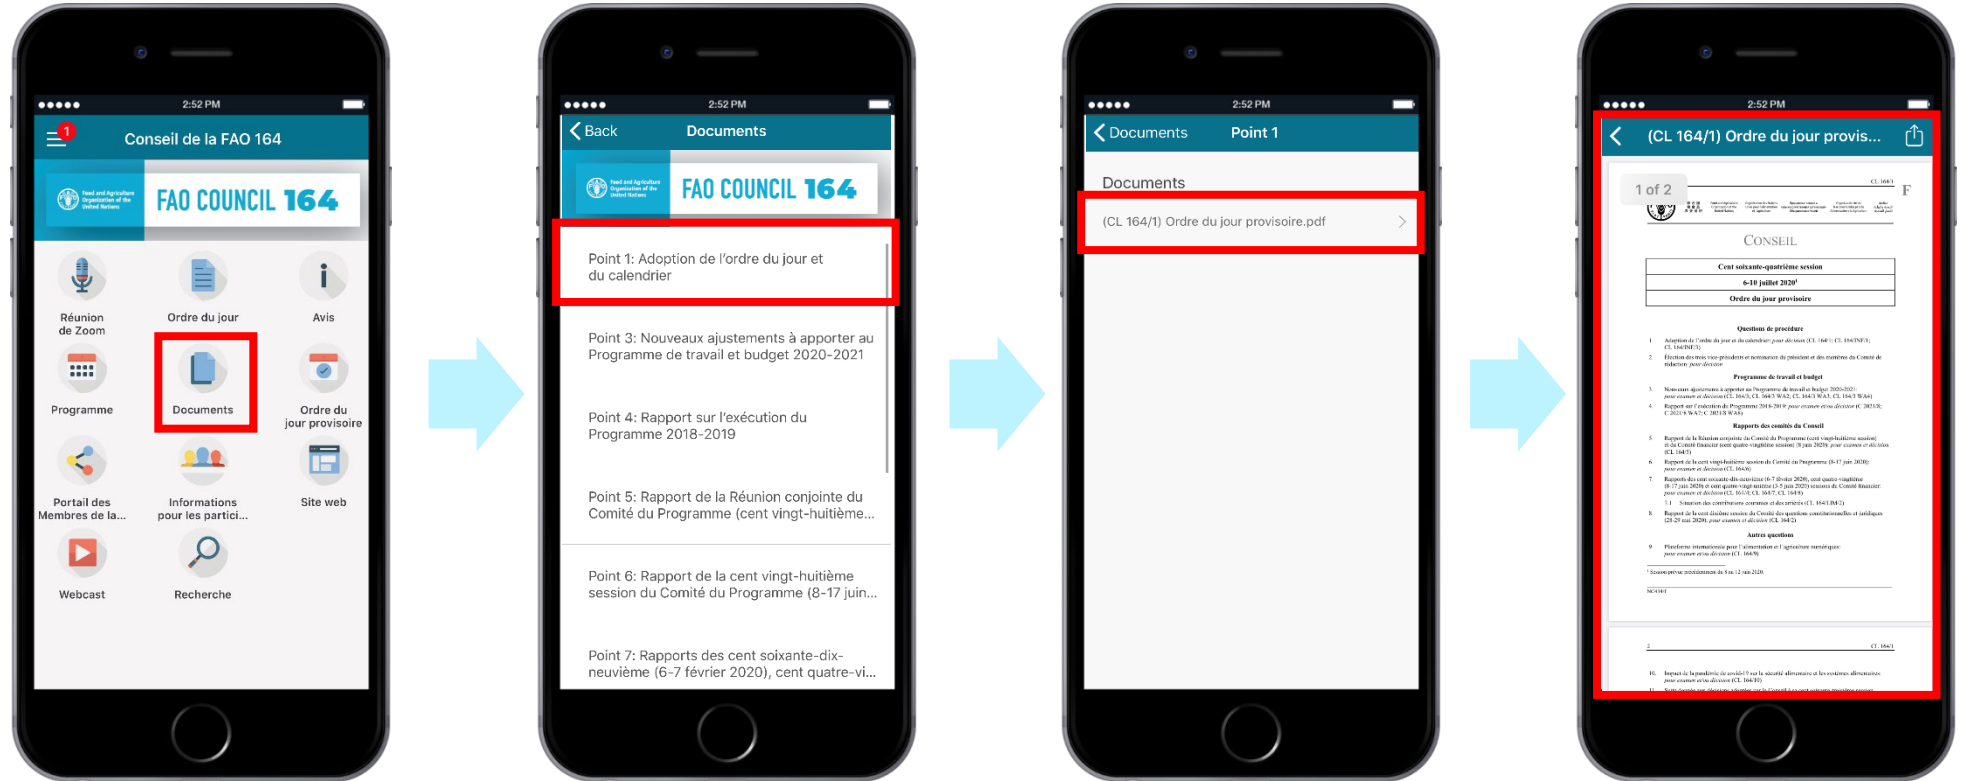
●●●●● 2:52 PM

1

Conseil de la FAO 164

Food and Agriculture Organization of the United Nations

FAO COUNCIL 164

Réunion de Zoom

Ordre du jour

Avis

Programme

Documents

Ordre du jour provisoire

Portail des Membres de la...

Informations pour les partici...

Site web

Webcast

Recherche

●●●●● 2:52 PM

Back Documents

Food and Agriculture Organization of the United Nations

FAO COUNCIL 164

Point 1: Adoption de l'ordre du jour et du calendrier

Point 3: Nouveaux ajustements à apporter au Programme de travail et budget 2020-2021

Point 4: Rapport sur l'exécution du Programme 2018-2019

Point 5: Rapport de la Réunion conjointe du Comité du Programme (cent vingt-huitième...

Point 6: Rapport de la cent vingt-huitième session du Comité du Programme (8-17 juin...

Point 7: Rapports des cent soixante-dix-neuvième (6-7 février 2020), cent quatre-vi...

●●●●● 2:52 PM

Documents Point 1

Documents

(CL 164/1) Ordre du jour provisoire.pdf

●●●●● 2:52 PM

(CL 164/1) Ordre du jour provis...

1 of 2

CL 164/1

F

CONSEIL

Cent soixante-quatrième session

6-10 juillet 2020

Ordre du jour provisoire

Questions de procédure

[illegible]

Programme de travail et budget

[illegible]

Rapports des comités du Conseil

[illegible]

Autres questions

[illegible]

CL 164/1

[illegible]